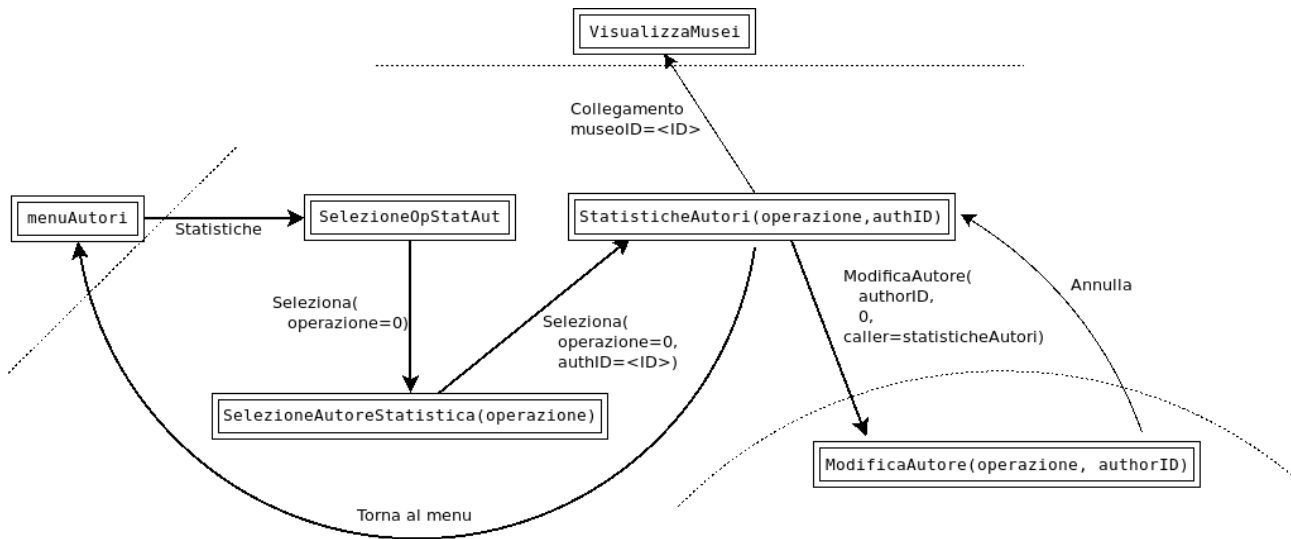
VisualizzaMusei

Collegamento
museoID=<ID>

menuAutori

Statistiche

SelezioneOpStatAut

StatisticheAutori(operazione,authID)

ModificaAutore(
authorID,
0,
caller=statisticheAutori)

Annulla

Seleziona(
operazione=0)

Seleziona(
operazione=0,
authID=<ID>)

SelezioneAutoreStatistica(operazione)

ModificaAutore(operazione, authorID)

Torna al menu